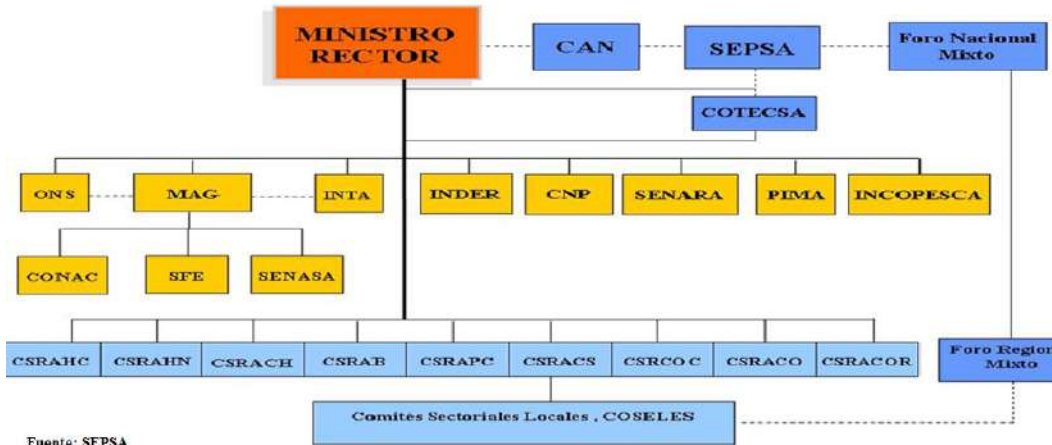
MINISTRO RECTOR

CAN

SEPSA

Foro Nacional Mixto

COTECSA

ONS

MAG

INTA

INDER

CNP

SENARA

PIMA

INCOPESCA

CONAC

SFE

SENASA

CSRAHC

CSRAHN

CSRACH

CSRAB

CSRAPC

CSRACS

CSRCOC

CSRACO

CSRACOR

Foro Regior Mixto

Comités Sectoriales Locales , COSELES

Fuente: SEPSA